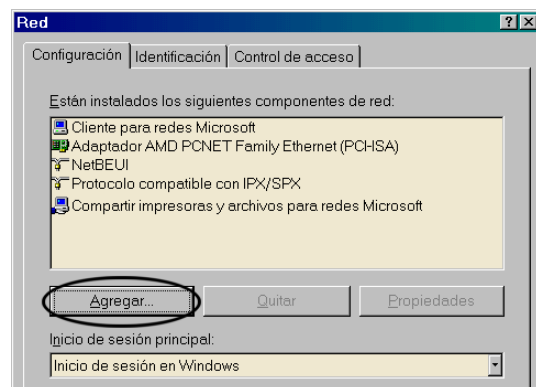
Red

?

X

Configuración | Identificación | Control de acceso

Están instalados los siguientes componentes de red:

Cliente para redes Microsoft
Adaptador AMD PCNET Family Ethernet (PCHSA)
NetBEUI
Protocolo compatible con IPX/SPX
Compartir impresoras y archivos para redes Microsoft

Agregar...

Quitar

Propiedades

Inicio de sesión principal:

Inicio de sesión en Windows